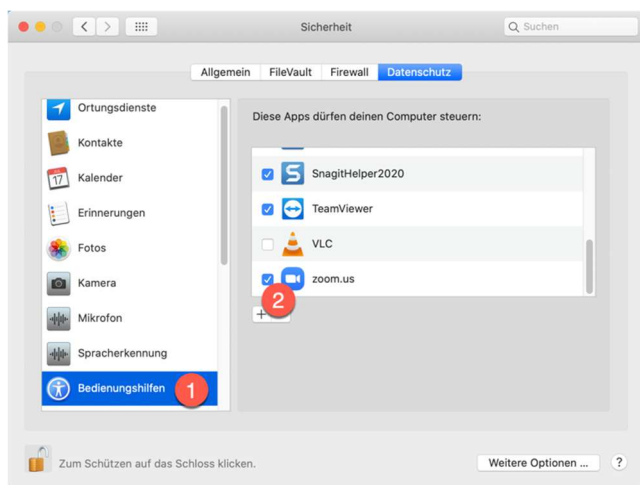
Sicherheit

Suchen

Allgemein FileVault Firewall Datenschutz

Ortungsdienste
Kontakte
17
Kalender
Erinnerungen
Fotos
Kamera
Mikrofon
Spracherkennung
Bedienungshilfen
1

Diese Apps dürfen deinen Computer steuern:

SnagitHelper2020
TeamViewer
VLC
zoom.us
2
+ −

Zum Schützen auf das Schloss klicken.

Weitere Optionen ...
?